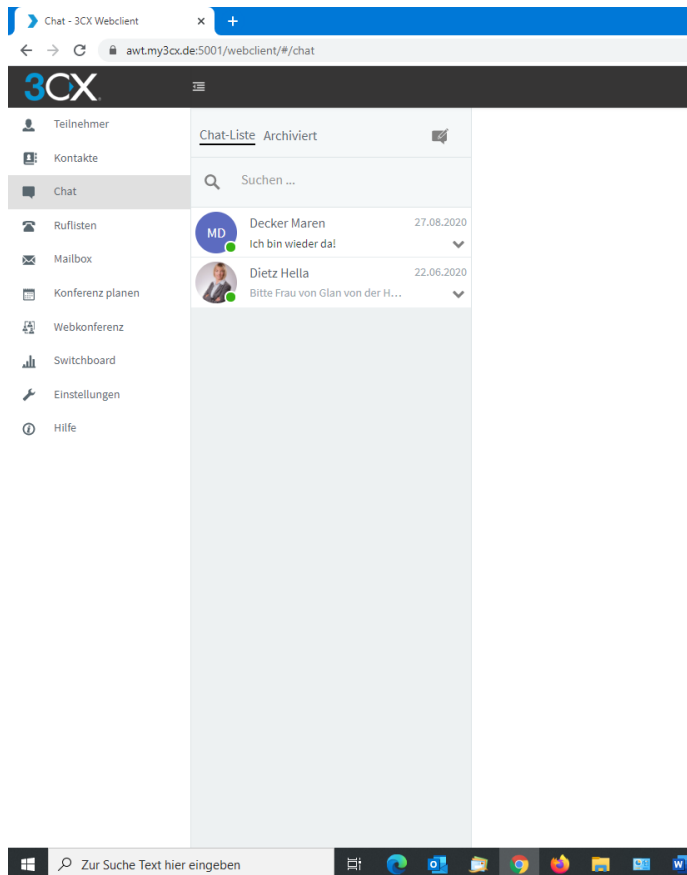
Chat - 3CX Webclient
×
+
awt.my3cx.de:5001/webclient/#/chat
3CX
Teilnehmer
Kontakte
Chat
Ruflisten
Mailbox
Konferenz planen
Webkonferenz
Switchboard
Einstellungen
Hilfe
Chat-Liste Archiviert
Suchen ...
MD
Decker Maren
27.08.2020
Ich bin wieder da!
Dietz Hella
22.06.2020
Bitte Frau von Glan von der H...
Zur Suche Text hier eingeben
W